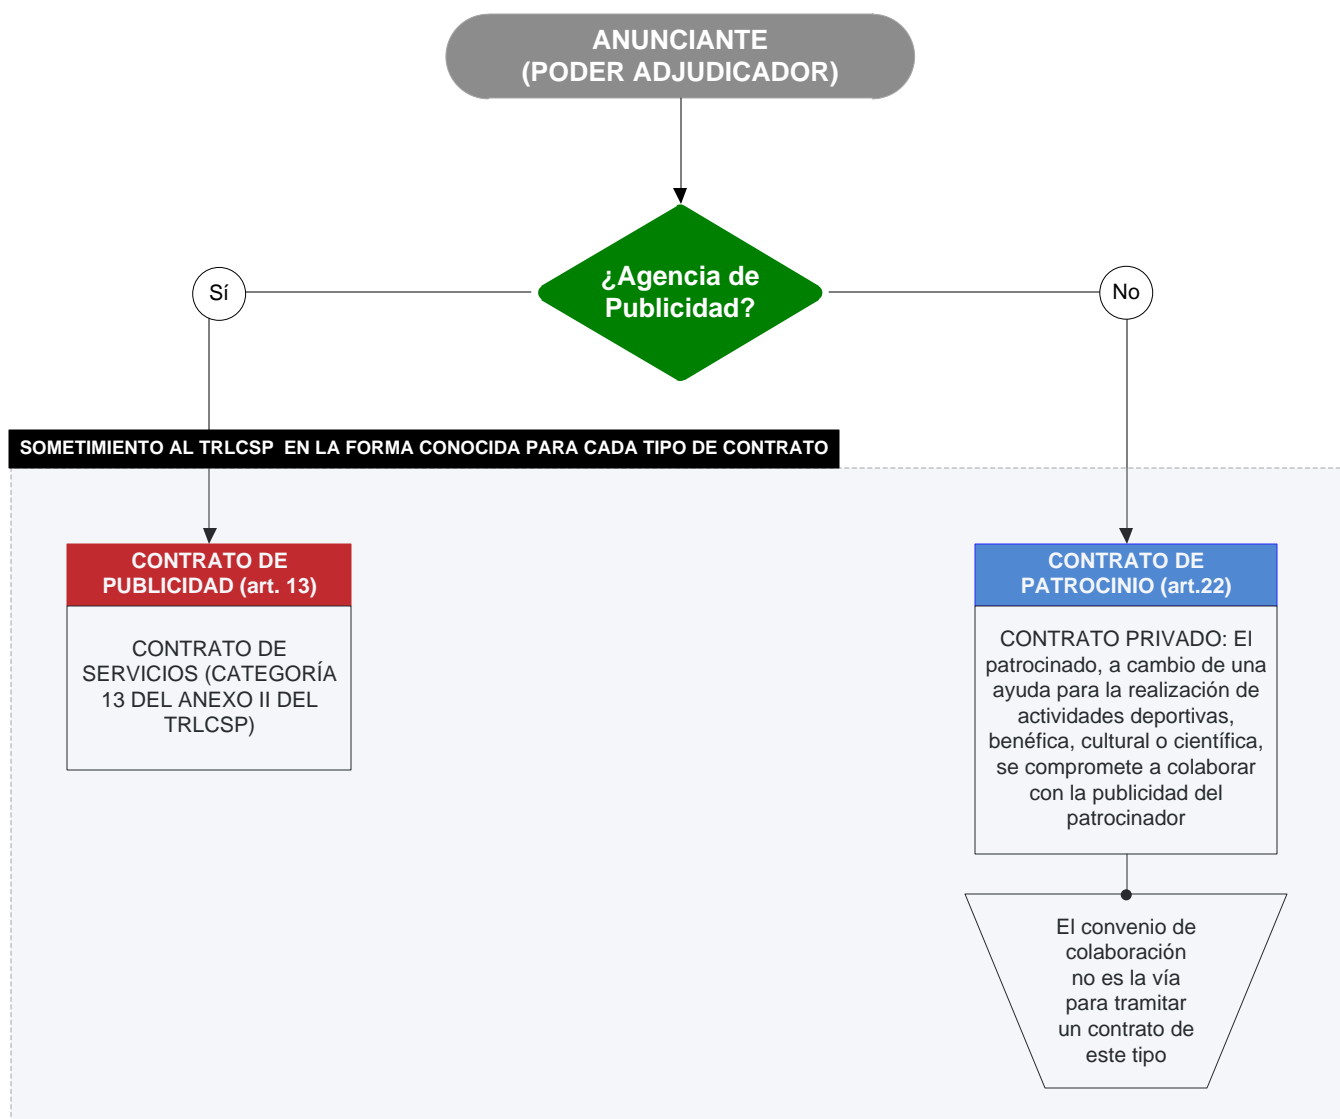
ANUNCIANTE
(PODER ADJUDICADOR)

¿Agencia de Publicidad?

Sí

No

SOMETIMIENTO AL TRLCSP EN LA FORMA CONOCIDA PARA CADA TIPO DE CONTRATO

CONTRATO DE PUBLICIDAD (art. 13)

CONTRATO DE SERVICIOS (CATEGORÍA 13 DEL ANEXO II DEL TRLCSP)

CONTRATO DE PATROCINIO (art.22)

CONTRATO PRIVADO: El patrocinado, a cambio de una ayuda para la realización de actividades deportivas, benéfica, cultural o científica, se compromete a colaborar con la publicidad del patrocinador

El convenio de colaboración no es la vía para tramitar un contrato de este tipo